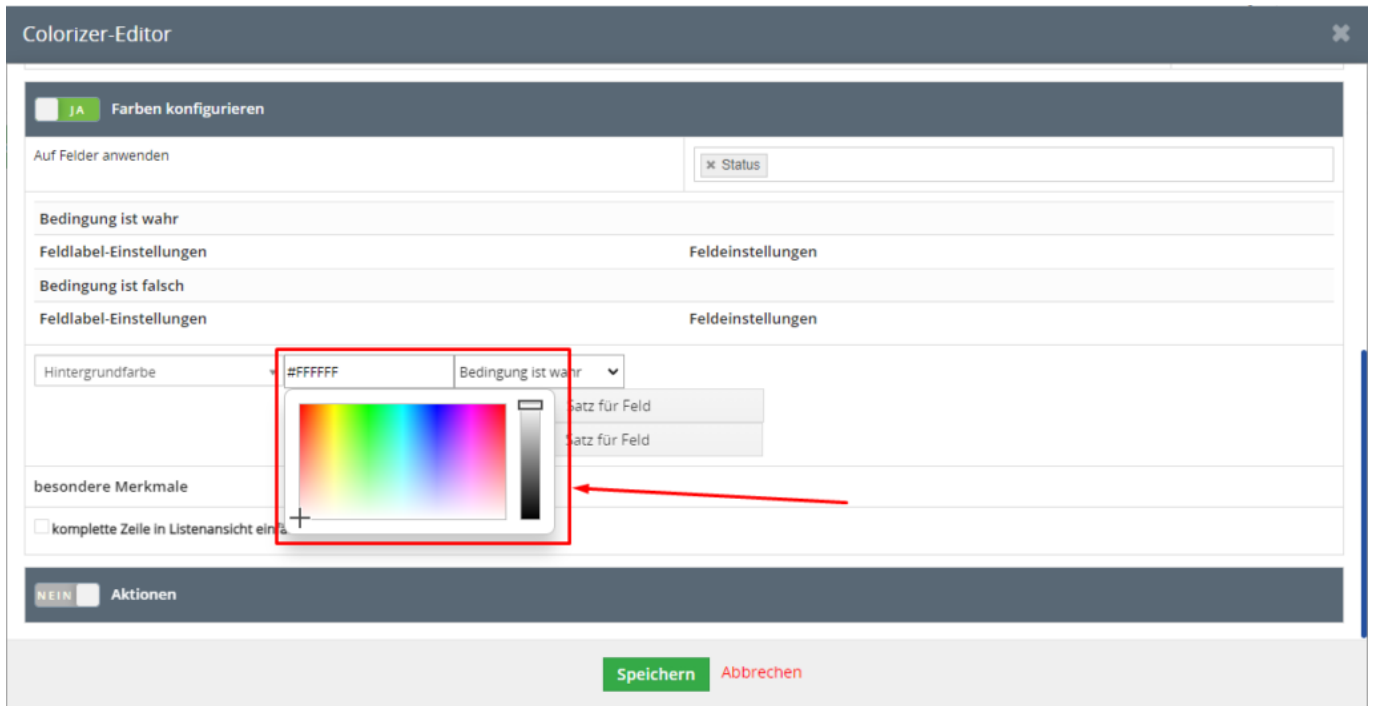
Colorizer-Editor

JA Farben konfigurieren

Auf Felder anwenden

× Status

Bedingung ist wahr

Feldlabel-Einstellungen

Feldeinstellungen

Bedingung ist falsch

Feldlabel-Einstellungen

Feldeinstellungen

Hintergrundfarbe

#FFFFFF

Bedingung ist wahr

Satz für Feld

Satz für Feld

besondere Merkmale

komplette Zeile in Listenansicht einfä

NEIN Aktionen

Speichern Abbrechen